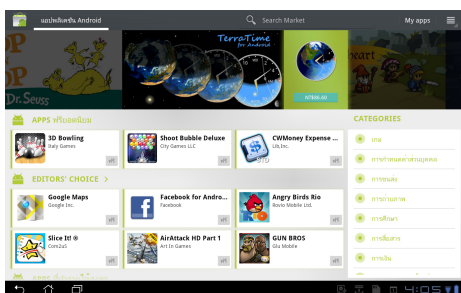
แอปพลิเคชัน Android

Search Market

My apps

Dr.Seuss

TerraTime for Android

APPS ฟรียอดนิยม

3D Bowling
Italy Games
ฟรี

Shoot Bubble Deluxe
City Games LLC
ฟรี

CWMoney Expense ...
Lfs Inc.
ฟรี

EDITORS' CHOICE >

Google Maps
Google Inc.
ฟรี

Facebook for Andro...
Facebook
ฟรี

Angry Birds Rio
Rovio Mobile Ltd.
ฟรี

Slice It! ®
Com2uS
ฟรี

AirAttack HD Part 1
Art In Games
ฟรี

GUN BROS
Glu Mobile
ฟรี

CATEGORIES

เกม

การจัดการและการปรับแต่ง

การเงิน

การท่องเที่ยว

การศึกษา

การสื่อสาร

การเงิน

4:05